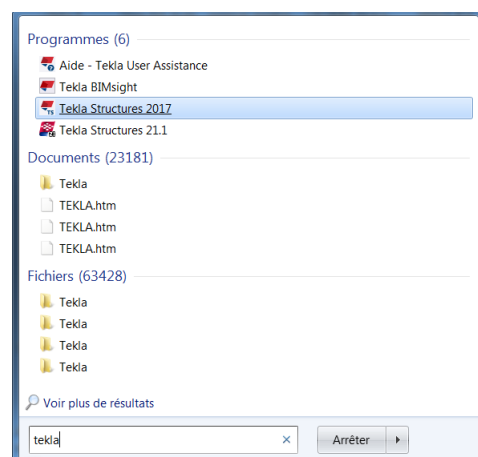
Programmes (6)

Aide - Tekla User Assistance
Tekla BIMsight
Tekla Structures 2017
Tekla Structures 21.1

Documents (23181)

Tekla
TEKLA.htm
TEKLA.htm
TEKLA.htm

Fichiers (63428)

Tekla
Tekla
Tekla
Tekla

Voir plus de résultats

tekla
×
Arrêter